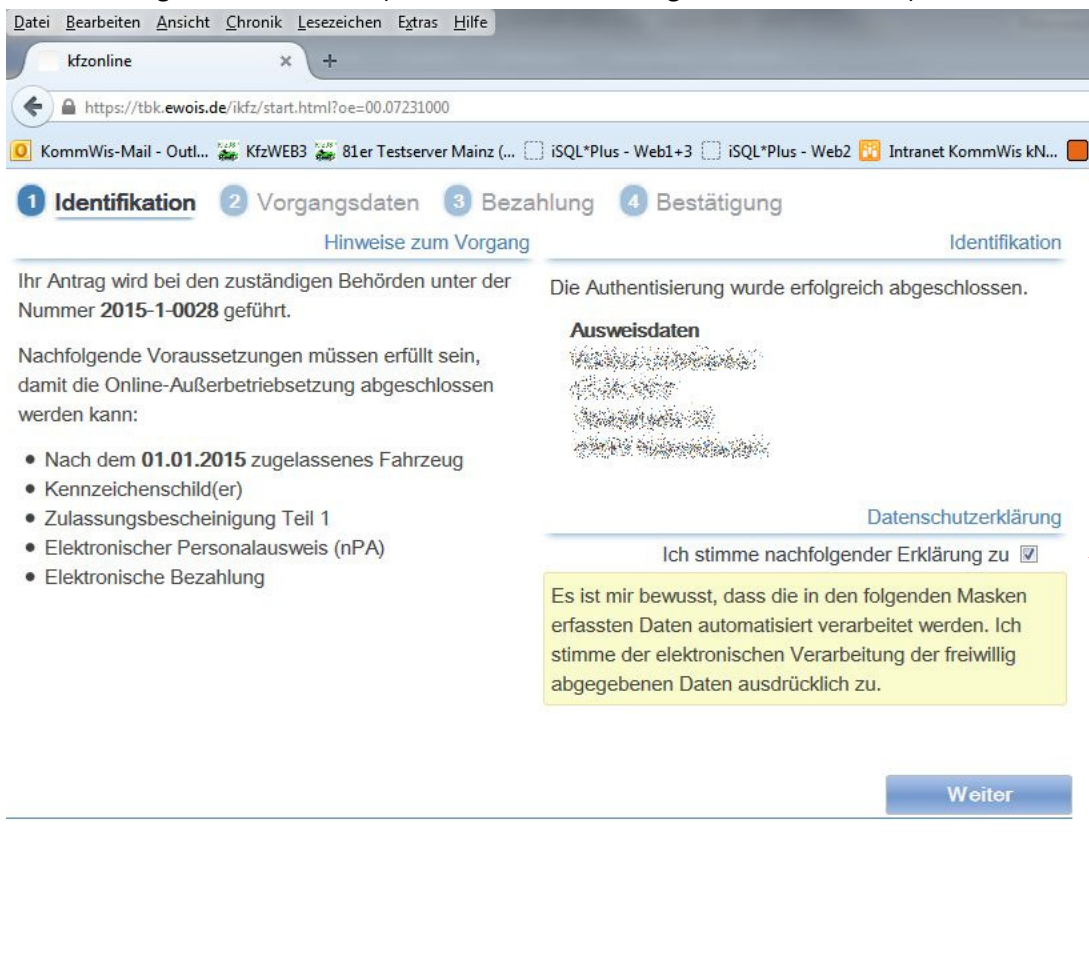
Datei Bearbeiten Ansicht Chronik Lesezeichen Extras Hilfe

kfzonline ×

https://tbk.ewois.de/ikfz/start.html?oe=00.07231000

KommWis-Mail - Outl... KfzWEB3 81er Testserver Mainz (... iSQL*Plus - Web1+3 iSQL*Plus - Web2 Intranet KommWis kN...

1 Identifikation 2 Vorgangsdaten 3 Bezahlung 4 Bestätigung

Hinweise zum Vorgang

Ihr Antrag wird bei den zuständigen Behörden unter der Nummer **2015-1-0028** geführt.

Nachfolgende Voraussetzungen müssen erfüllt sein, damit die Online-Außerbetriebsetzung abgeschlossen werden kann:

- Nach dem **01.01.2015** zugelassenes Fahrzeug
- Kennzeichenschild(er)
- Zulassungsbescheinigung Teil 1
- Elektronischer Personalausweis (nPA)
- Elektronische Bezahlung

Identifikation

Die Authentisierung wurde erfolgreich abgeschlossen.

**Ausweisdaten**
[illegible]
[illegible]
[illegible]
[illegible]

Datenschutzerklärung

Ich stimme nachfolgender Erklärung zu

Es ist mir bewusst, dass die in den folgenden Masken erfassten Daten automatisiert verarbeitet werden. Ich stimme der elektronischen Verarbeitung der freiwillig abgegebenen Daten ausdrücklich zu.

Weiter